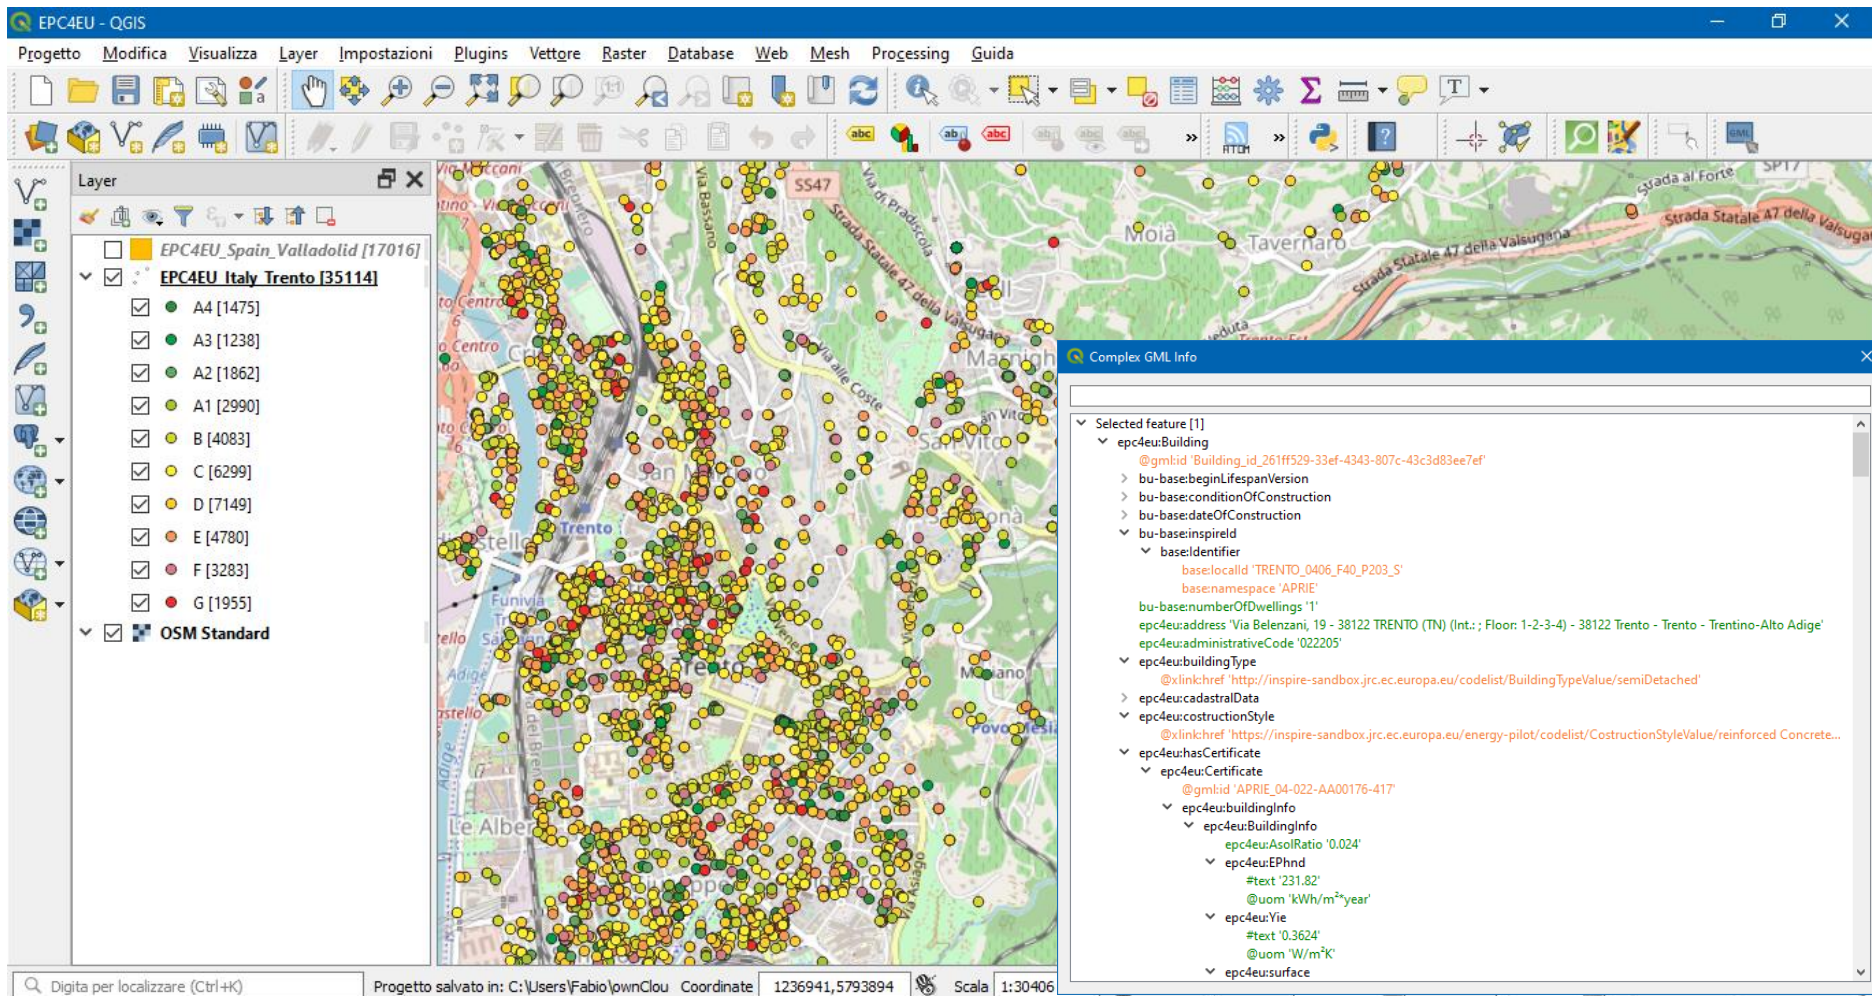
EPC4EU - QGIS

Progetto Modifica Visualizza Layer Impostazioni Plugins Vettore Raster Database Web Mesh Processing Guida

Layer

EPC4EU_Spain_Valladolid [17016]
EPC4EU_Italy_Trento [35114]
A4 [1475]
A3 [1238]
A2 [1862]
A1 [2990]
B [4083]
C [6299]
D [7149]
E [4780]
F [3283]
G [1955]
OSM Standard

Complex GML Info

Selected feature [1]
epc4eu:Building
@gml:id 'Building_id_261ff529-33ef-4343-807c-43c3d83ee7ef'
bu-base:beginLifespanVersion
bu-base:conditionOfConstruction
bu-base:dateOfConstruction
bu-base:inspireId
base:Identifier
base:localId 'TRENTO_0406_F40_P203_S'
base:namespace 'APRIE'
bu-base:numberOfDwellings '1'
epc4eu:address 'Via Belenzani, 19 - 38122 TRENTO (TN) (Int.: ; Floor: 1-2-3-4) - 38122 Trento - Trento - Trentino-Alto Adige'
epc4eu:administrativeCode '022205'
epc4eu:buildingType
@xlink:href 'http://inspire-sandbox.jrc.ec.europa.eu/codelist/BuildingTypeValue/semiDetached'
epc4eu:cadastralData
epc4eu:costructionStyle
@xlink:href 'https://inspire-sandbox.jrc.ec.europa.eu/energy-pilot/codelist/CostructionStyleValue/reinforced Concrete...
epc4eu:hasCertificate
epc4eu:Certificate
@gml:id 'APRIE_04-022-AA00176-417'
epc4eu:buildingInfo
epc4eu:BuildingInfo
epc4eu:AsolRatio '0.024'
epc4eu:EPhnd
#text '231.82'
@uom 'kWh/m$^2$*year'
epc4eu:Yie
#text '0.3624'
@uom 'W/m$^2$K'
epc4eu:surface

Digita per localizzare (Ctrl+K) Progetto salvato in: C:\Users\Fabio\ownClou Coordinate 1236941,5793894 Scala 1:30406